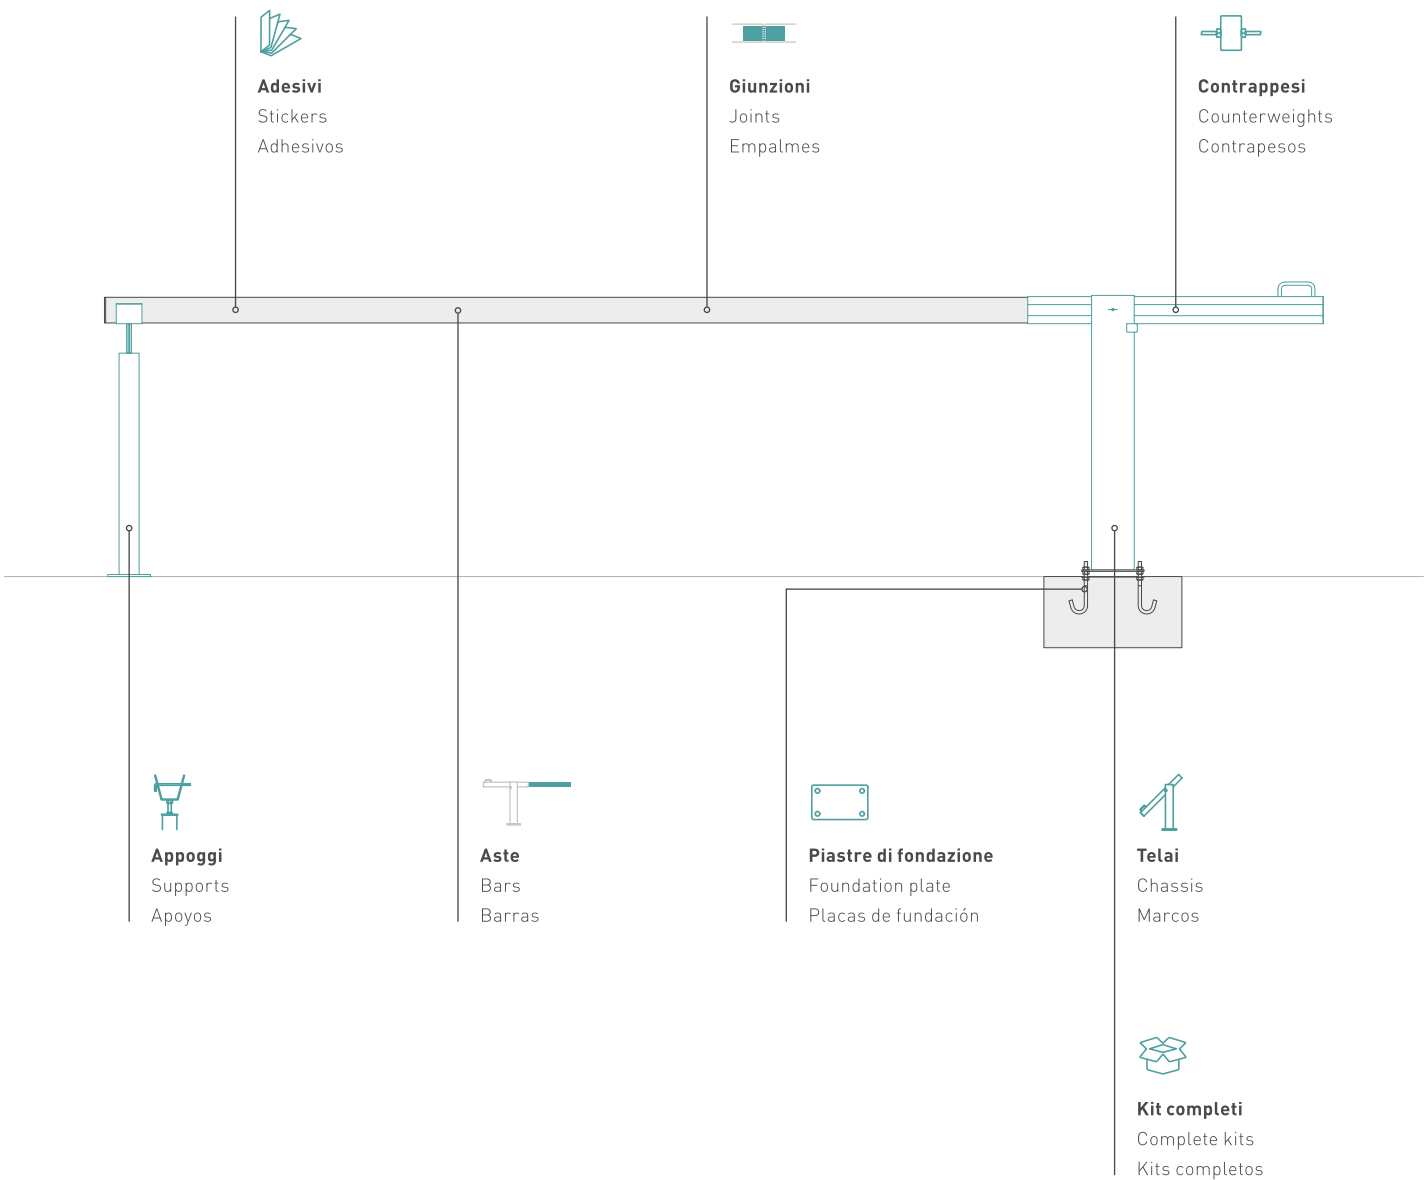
Adesivi
Stickers
Adhesivos

Giunzioni
Joints
Empalmes

Contrappesi
Counterweights
Contrapesos

Appoggi
Supports
Apoyos

Aste
Bars
Barras

Piastre di fondazione
Foundation plate
Placas de fundación

Telai
Chassis
Marcos

Kit completi
Complete kits
Kits completos